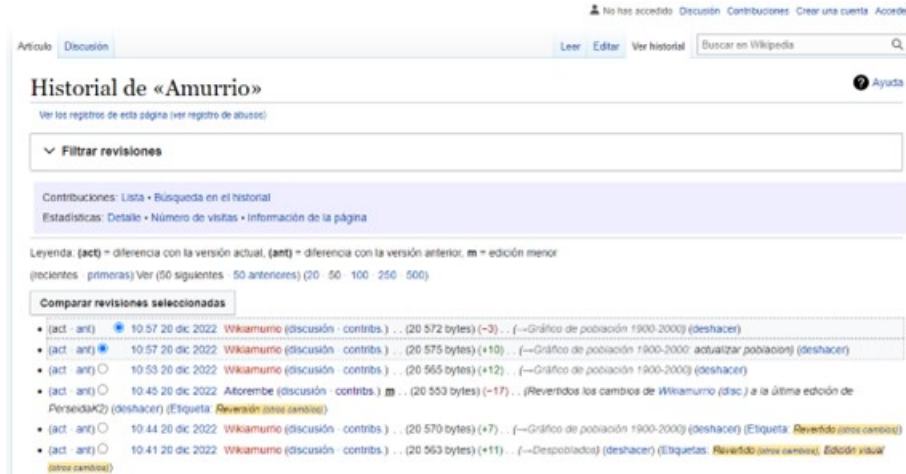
No has accedido Discusión Contribuciones Crear una cuenta Acceder

Artículo Discusión

Leer Editar Ver historial Buscar en Wikipedia

Historial de «Amurrio»

Ayuda

Ver los registros de esta página (ver registro de abusos)

Filtrar revisiones

Contribuciones: Lista • Búsqueda en el historial
Estadísticas: Detalle • Número de visitas • Información de la página

Leyenda: (act) = diferencia con la versión actual, (ant) = diferencia con la versión anterior, m = edición menor

(recientes · primeras) Ver (50 siguientes · 50 anteriores) (20 · 50 · 100 · 250 · 500)

Comparar revisiones seleccionadas

• (act · ant) 10:57 20 dic 2022 Wikiamurrio (discusión · contribs.) . . (20 572 bytes) (−3) . . (→Gráfico de población 1900-2000) (deshacer)
• (act · ant) 10:57 20 dic 2022 Wikiamurrio (discusión · contribs.) . . (20 575 bytes) (+10) . . (→Gráfico de población 1900-2000: actualizar poblacion) (deshacer)
• (act · ant) 10:53 20 dic 2022 Wikiamurrio (discusión · contribs.) . . (20 565 bytes) (+12) . . (→Gráfico de población 1900-2000) (deshacer)
• (act · ant) 10:45 20 dic 2022 Aitorembe (discusión · contribs.) m . . (20 553 bytes) (−17) . . (Revertidos los cambios de Wikiamurrio (disc.) a la última edición de PerseidaK2) (deshacer) (Etiqueta: Reversión (otros cambios))
• (act · ant) 10:44 20 dic 2022 Wikiamurrio (discusión · contribs.) . . (20 570 bytes) (+7) . . (→Gráfico de población 1900-2000) (deshacer) (Etiqueta: Revertido (otros cambios))
• (act · ant) 10:41 20 dic 2022 Wikiamurrio (discusión · contribs.) . . (20 563 bytes) (+11) . . (→Despoblados) (deshacer) (Etiquetas: Revertido (otros cambios), Edición visual (otros cambios))